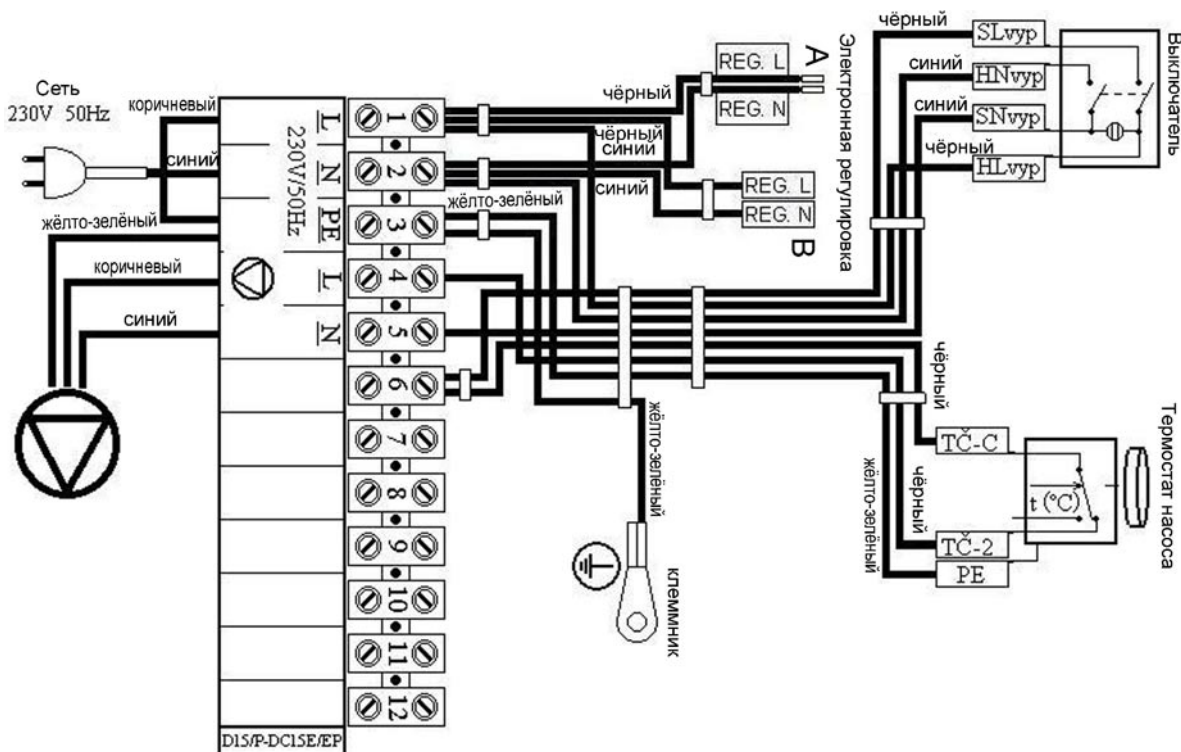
Сеть
230V 50Hz

коричневый
синий
жёлто-зелёный
коричневый
синий

L
N
PE
L
N
230V/50Hz

1
2
3
4
5
6
7
8
9
10
11
12

D15/P-DC15E/EP

чёрный
REG. L
REG. N
A
чёрный
синий
синий
REG. L
REG. N
B
жёлто-зелёный
Электронная регулировка

чёрный
SLvyp
синий
HNvyp
синий
SNvyp
чёрный
HLvyp
Выключатель

чёрный
TČ-C
чёрный
TČ-2
PE
жёлто-зелёный
t (°C)
Термостат насоса

жёлто-зелёный
клеммник